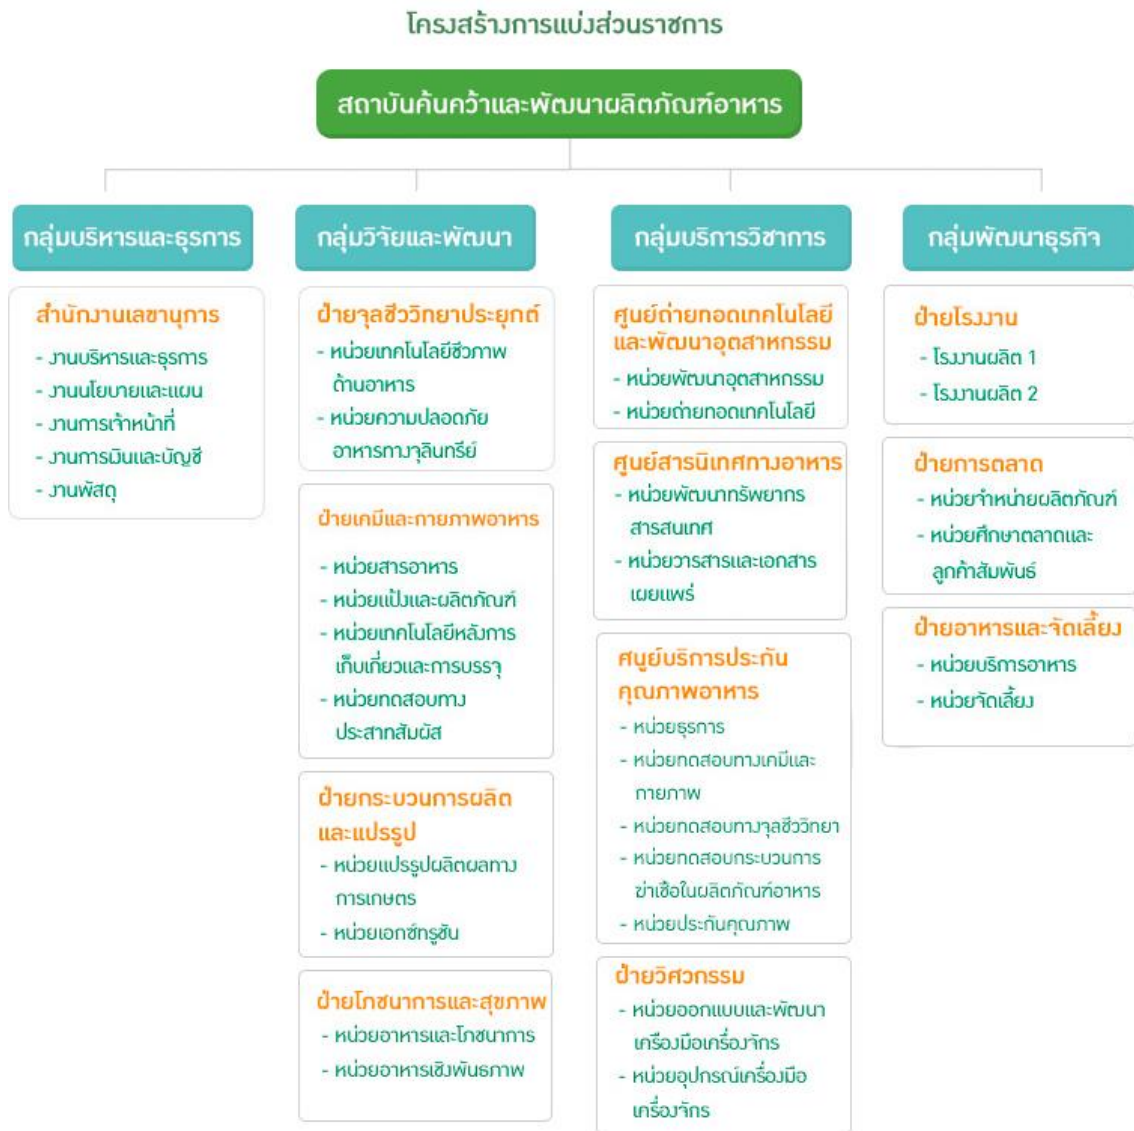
โครงสร้างการแบ่งส่วนราชการ

สถาบันค้นคว้าและพัฒนาผลิตภัณฑ์อาหาร

กลุ่มบริหารและธุรการ

สำนักงานเลขานุการ
- งานบริหารและธุรการ
- งานนโยบายและแผน
- งานการเจ้าหน้าที่
- งานการเงินและบัญชี
- งานพัสดุ

กลุ่มวิจัยและพัฒนา

ฝ่ายจุลชีววิทยาประยุกต์
- หน่วยเทคโนโลยีชีวภาพด้านอาหาร
- หน่วยความปลอดภัยอาหารทางจุลินทรีย์

ฝ่ายเคมีและกายภาพอาหาร
- หน่วยสารอาหาร
- หน่วยแป้งและผลิตภัณฑ์
- หน่วยเทคโนโลยีหลังการเก็บเกี่ยวและการบรรจุ
- หน่วยทดสอบทางประสาทสัมผัส

ฝ่ายกระบวนการผลิตและแปรรูป
- หน่วยแปรรูปผลิตผลทางการเกษตร
- หน่วยเอนไซม์ทรูซัน

ฝ่ายโภชนาการและสุขภาพ
- หน่วยอาหารและโภชนาการ
- หน่วยอาหารเชิงพันธภาพ

กลุ่มบริการวิชาการ

ศูนย์ถ่ายทอดเทคโนโลยีและพัฒนาอุตสาหกรรม
- หน่วยพัฒนาอุตสาหกรรม
- หน่วยถ่ายทอดเทคโนโลยี

ศูนย์สารนิเทศทางอาหาร
- หน่วยพัฒนาทรัพยากรสารสนเทศ
- หน่วยวารสารและเอกสารเผยแพร่

ศูนย์บริการประกันคุณภาพอาหาร
- หน่วยธุรการ
- หน่วยทดสอบทางเคมีและกายภาพ
- หน่วยทดสอบทางจุลชีววิทยา
- หน่วยทดสอบกระบวนการฆ่าเชื้อในผลิตภัณฑ์อาหาร
- หน่วยประกันคุณภาพ

ฝ่ายวิศวกรรม
- หน่วยออกแบบและพัฒนาเครื่องมือเครื่องจักร
- หน่วยอุปกรณ์เครื่องมือเครื่องจักร

กลุ่มพัฒนาธุรกิจ

ฝ่ายโรงงาน
- โรงงานผลิต 1
- โรงงานผลิต 2

ฝ่ายการตลาด
- หน่วยจำหน่ายผลิตภัณฑ์
- หน่วยศึกษาตลาดและลูกค้าสัมพันธ์

ฝ่ายอาหารและจัดเลี้ยง
- หน่วยบริการอาหาร
- หน่วยจัดเลี้ยง